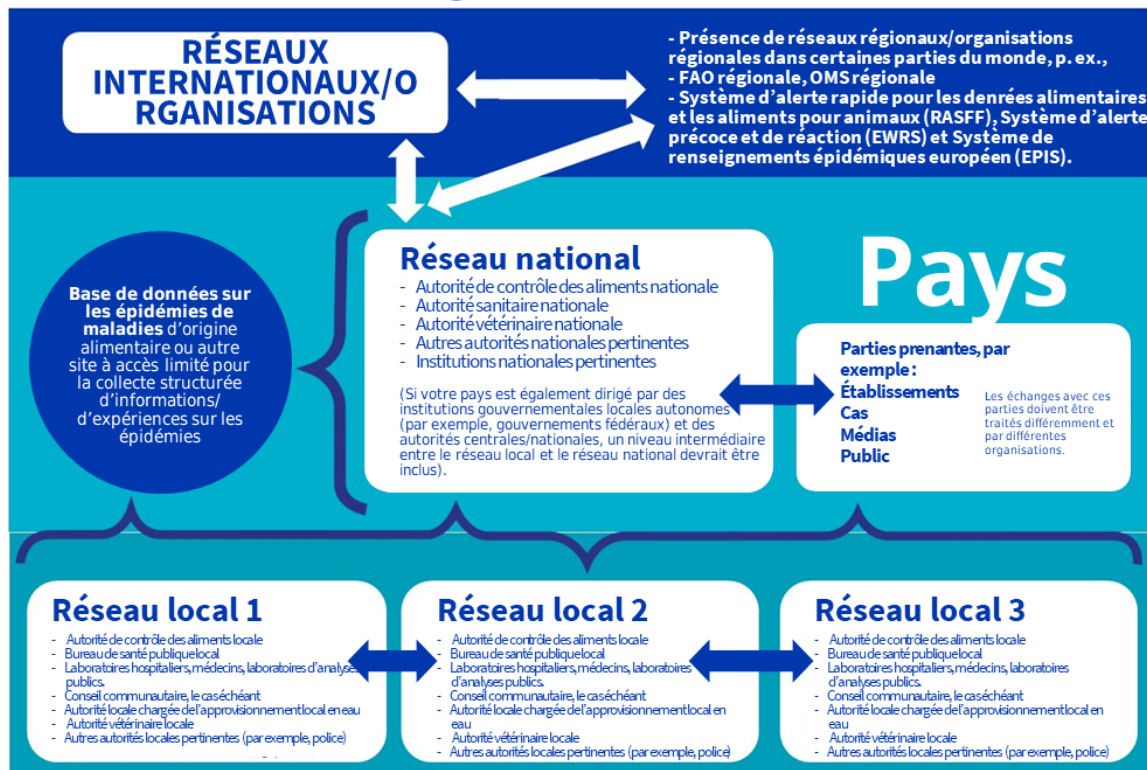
RÉSEAUX INTERNATIONAUX/O RGANISATIONS

- Présence de réseaux régionaux/organisations régionales dans certaines parties du monde, p. ex.,
- FAO régionale, OMS régionale
- Système d'alerte rapide pour les denrées alimentaires et les aliments pour animaux (RASFF), Système d'alerte précoce et de réaction (EWRS) et Système de renseignements épidémiques européen (EPIS).

Base de données sur les épidémies de maladies d'origine alimentaire ou autre site à accès limité pour la collecte structurée d'informations/ d'expériences sur les épidémies

Réseau national
- Autorité de contrôle des aliments nationale
- Autorité sanitaire nationale
- Autorité vétérinaire nationale
- Autres autorités nationales pertinentes
- Institutions nationales pertinentes

(Si votre pays est également dirigé par des institutions gouvernementales locales autonomes (par exemple, gouvernements fédéraux) et des autorités centrales/nationales, un niveau intermédiaire entre le réseau local et le réseau national devrait être inclus).

Pays

Parties prenantes, par exemple :
Établissements
Cas
Médias
Public

Les échanges avec ces parties doivent être traités différemment et par différentes organisations.

Réseau local 1
- Autorité de contrôle des aliments locale
- Bureau de santé publique local
- Laboratoires hospitaliers, médecins, laboratoires d'analyses publics.
- Conseil communautaire, le cas échéant
- Autorité locale chargée de l'approvisionnement local en eau
- Autorité vétérinaire locale
- Autres autorités locales pertinentes (par exemple, police)

Réseau local 2
- Autorité de contrôle des aliments locale
- Bureau de santé publique local
- Laboratoires hospitaliers, médecins, laboratoires d'analyses publics.
- Conseil communautaire, le cas échéant
- Autorité locale chargée de l'approvisionnement local en eau
- Autorité vétérinaire locale
- Autres autorités locales pertinentes (par exemple, police)

Réseau local 3
- Autorité de contrôle des aliments locale
- Bureau de santé publique local
- Laboratoires hospitaliers, médecins, laboratoires d'analyses publics.
- Conseil communautaire, le cas échéant
- Autorité locale chargée de l'approvisionnement local en eau
- Autorité vétérinaire locale
- Autres autorités locales pertinentes (par exemple, police)